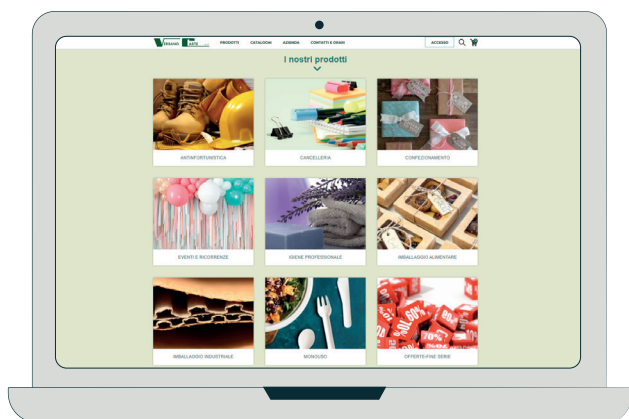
VERBANO CARTE

PRODOTTI CATALOGHI AZIENDA CONTATTI E ORARI

ACCEDI

I nostri prodotti

ANTINFORTUNISTICA

CANCELLERIA

CONFEZIONAMENTO

EVENTI E RICORRENZE

IGIENE PROFESSIONALE

IMBALLAGGIO ALIMENTARE

IMBALLAGGIO INDUSTRIALE

MONOUSO

OFFERTE-FINE SERIE